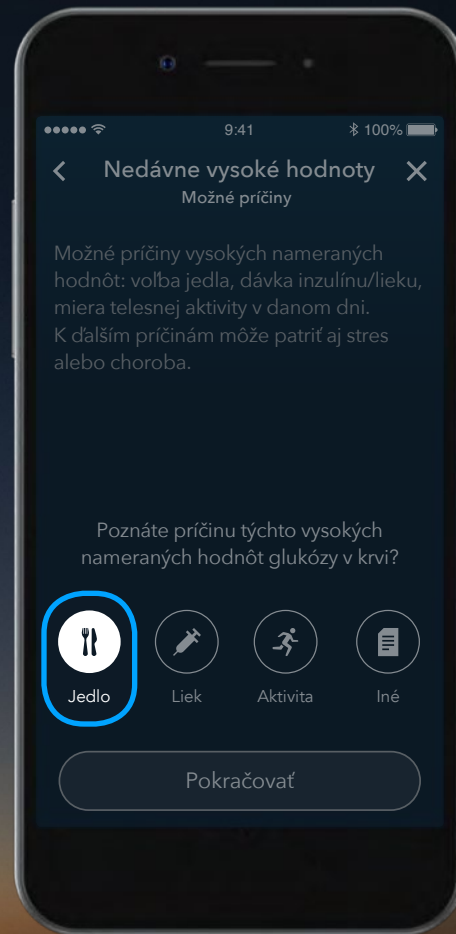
9:41

100%

Nedávne vysoké hodnoty

Možné príčiny

Možné príčiny vysokých nameraných hodnôt: voľba jedla, dávka inzulínu/lieku, miera telesnej aktivity v danom dni. K ďalším príčinám môže patriť aj stres alebo choroba.

Poznáte príčinu týchto vysokých nameraných hodnôt glukózy v krvi?

Jedlo

Liek

Aktivita

Iné

Pokračovať